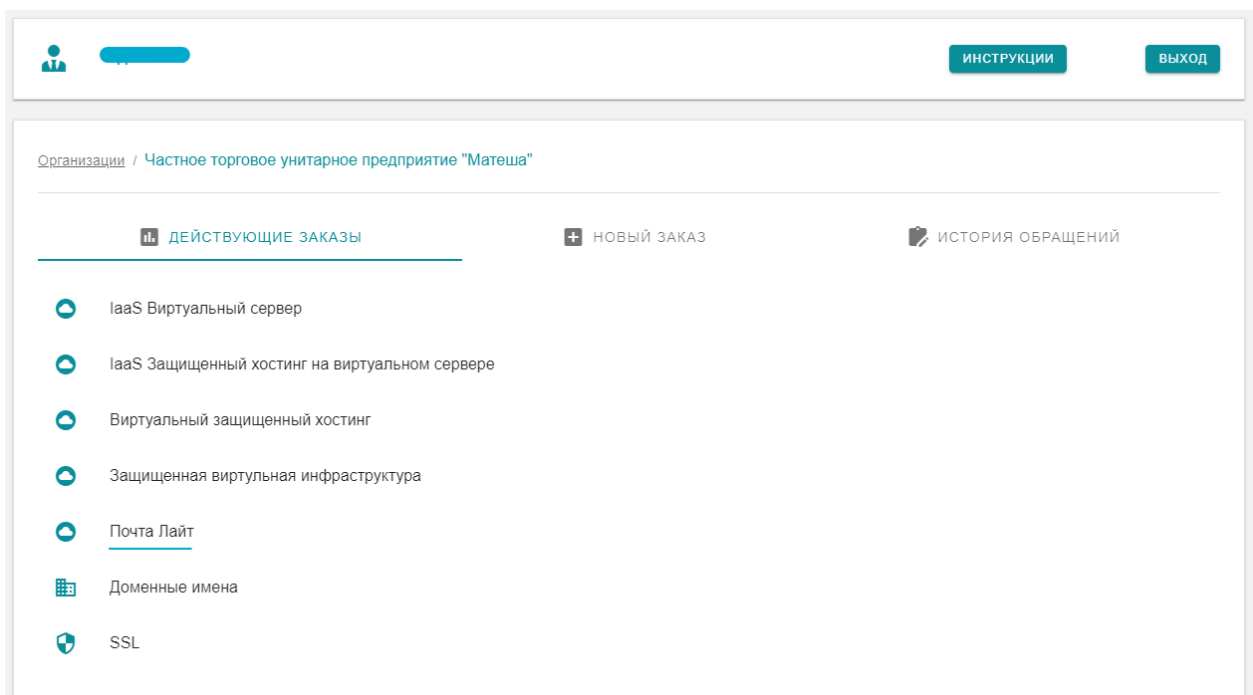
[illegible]

ИНСТРУКЦИИ

ВЫХОД

Организации / Частное торговое унитарное предприятие "Матеша"

ДЕЙСТВУЮЩИЕ ЗАКАЗЫ

НОВЫЙ ЗАКАЗ

ИСТОРИЯ ОБРАЩЕНИЙ

IaaS Виртуальный сервер

IaaS Защищенный хостинг на виртуальном сервере

Виртуальный защищенный хостинг

Защищенная виртульная инфраструктура

Почта Лайт

Доменные имена

SSL